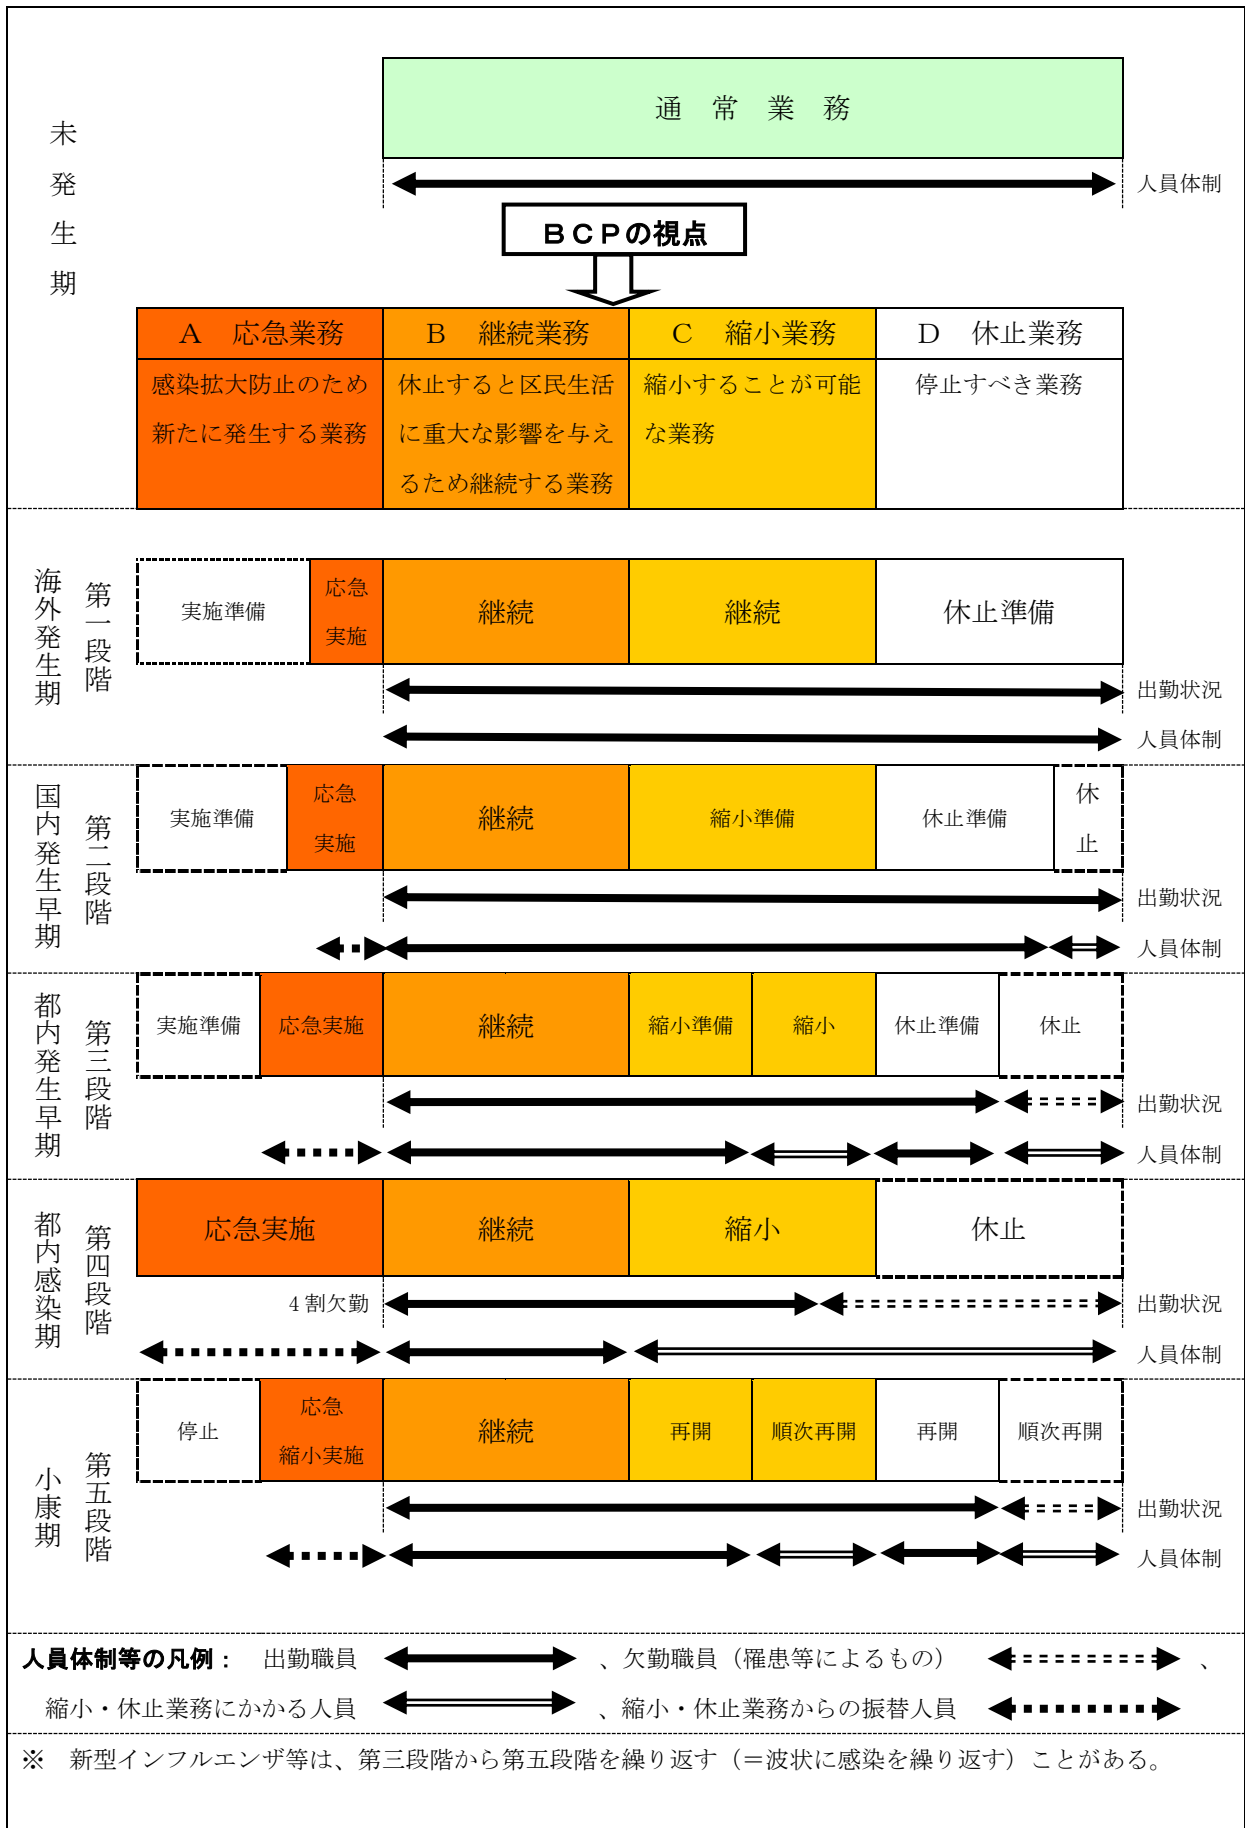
未発生期

通　常　業　務

人員体制

ＢＣＰの視点

| A　応急業務 | B　継続業務 | C　縮小業務 | D　休止業務 |
|---|---|---|---|
| 感染拡大防止のため新たに発生する業務 | 休止すると区民生活に重大な影響を与えるため継続する業務 | 縮小することが可能な業務 | 停止すべき業務 |

海外発生期　第一段階

実施準備　応急実施　継続　継続　休止準備

出勤状況

人員体制

国内発生早期　第二段階

実施準備　応急実施　継続　縮小準備　休止準備　休止

出勤状況

人員体制

都内発生早期　第三段階

実施準備　応急実施　継続　縮小準備　縮小　休止準備　休止

出勤状況

人員体制

都内感染期　第四段階

応急実施　継続　縮小　休止

4割欠勤

出勤状況

人員体制

小康期　第五段階

停止　応急縮小実施　継続　再開　順次再開　再開　順次再開

出勤状況

人員体制

人員体制等の凡例：　出勤職員　、欠勤職員（罹患等によるもの）　、

縮小・休止業務にかかる人員　、縮小・休止業務からの振替人員

※　新型インフルエンザ等は、第三段階から第五段階を繰り返す（＝波状に感染を繰り返す）ことがある。